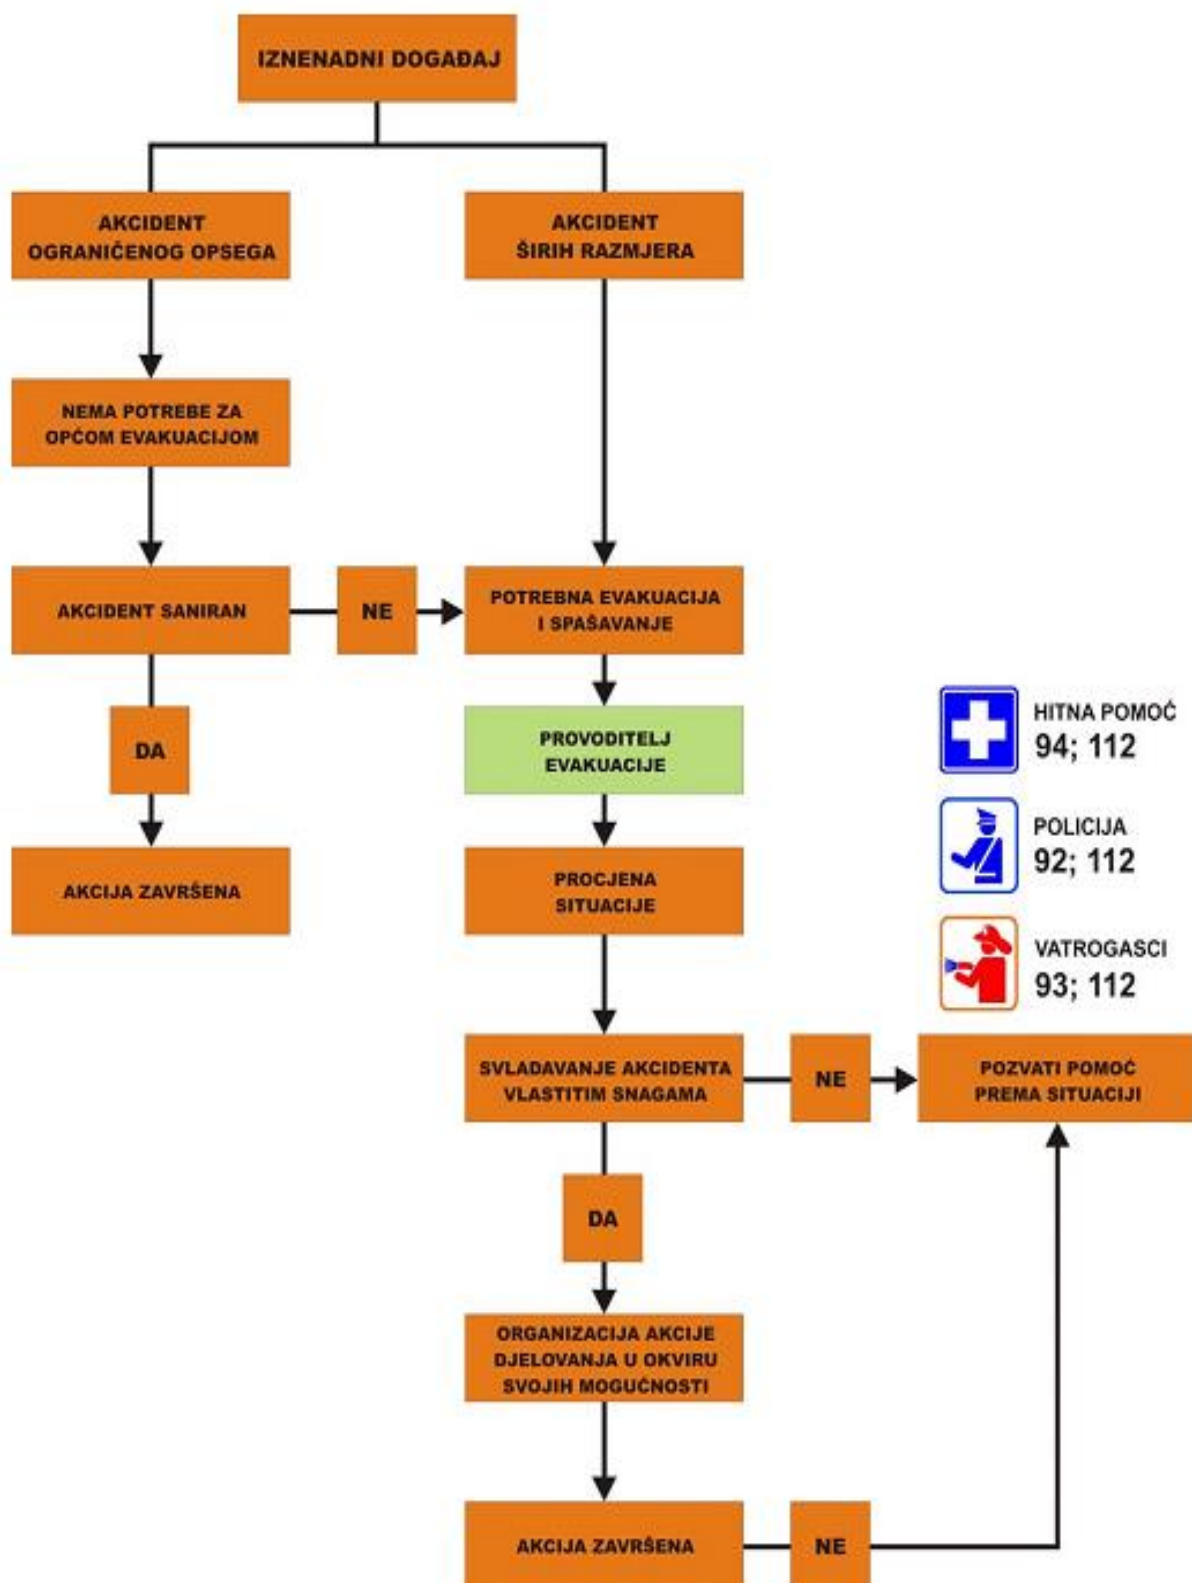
IZNENADNI DOGAĐAJ

AKCIDENT OGRANIČENOG OPSEGA

AKCIDENT ŠIRIH RAZMJERA

NEMA POTREBE ZA OPĆOM EVAKUACIJOM

AKCIDENT SANIRAN

NE

POTREBNA EVAKUACIJA I SPAŠAVANJE

DA

PROVODITELJ EVAKUACIJE

AKCIJA ZAVRŠENA

PROCJENA SITUACIJE

HITNA POMOĆ
94; 112

POLICIJA
92; 112

VATROGASCI
93; 112

SVLADAVANJE AKCIDENTA VLASTITIM SNAGAMA

NE

POZVATI POMOĆ PREMA SITUACIJI

DA

ORGANIZACIJA AKCIJE DJELOVANJA U OKVIRU SVOJIH MOGUĆNOSTI

AKCIJA ZAVRŠENA

NE